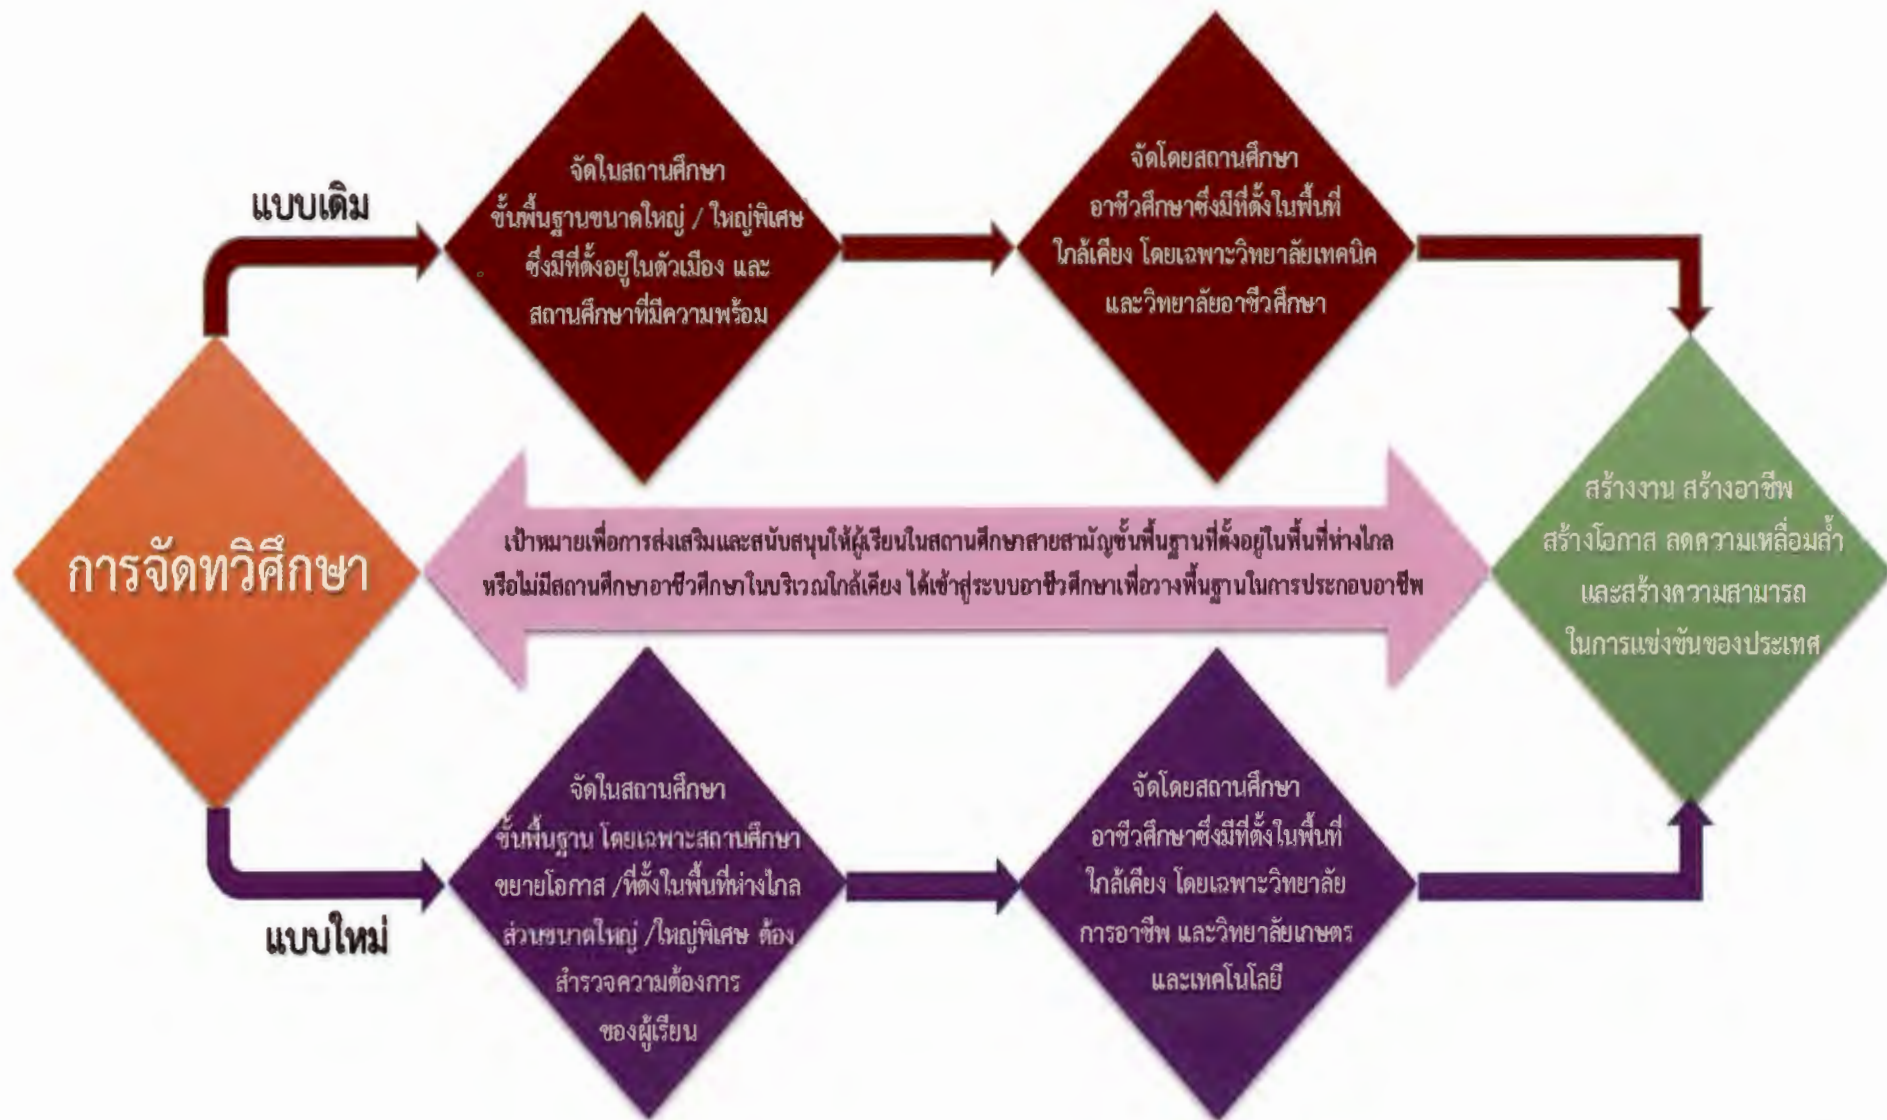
แบบเดิม

จัดในสถานศึกษา ขั้นพื้นฐานขนาดใหญ่ / ใหญ่พิเศษ ซึ่งมีที่ตั้งอยู่ในตัวเมือง และ สถานศึกษาที่มีความพร้อม

จัดโดยสถานศึกษา อาชีวศึกษาซึ่งมีที่ตั้งในพื้นที่ ใกล้เคียง โดยเฉพาะวิทยาลัยเทคนิค และวิทยาลัยอาชีวศึกษา

การจัดทวิศึกษา

เป้าหมายเพื่อการส่งเสริมและสนับสนุนให้ผู้เรียนในสถานศึกษาสายสามัญขั้นพื้นฐานที่ตั้งอยู่ในพื้นที่ห่างไกล หรือไม่มีสถานศึกษาอาชีวศึกษาในบริเวณใกล้เคียง ได้เข้าสู่ระบบอาชีวศึกษาเพื่อวางพื้นฐานในการประกอบอาชีพ

สร้างงาน สร้างอาชีพ สร้างโอกาส ลดความเหลื่อมล้ำ และสร้างความสามารถ ในการแข่งขันของประเทศ

จัดในสถานศึกษา ขั้นพื้นฐาน โดยเฉพาะสถานศึกษา ขยายโอกาส /ที่ตั้งในพื้นที่ห่างไกล ส่วนขนาดใหญ่ /ใหญ่พิเศษ ต้อง สำรวจความต้องการ ของผู้เรียน

จัดโดยสถานศึกษา อาชีวศึกษาซึ่งมีที่ตั้งในพื้นที่ ใกล้เคียง โดยเฉพาะวิทยาลัย การอาชีพ และวิทยาลัยเกษตร และเทคโนโลยี

แบบใหม่